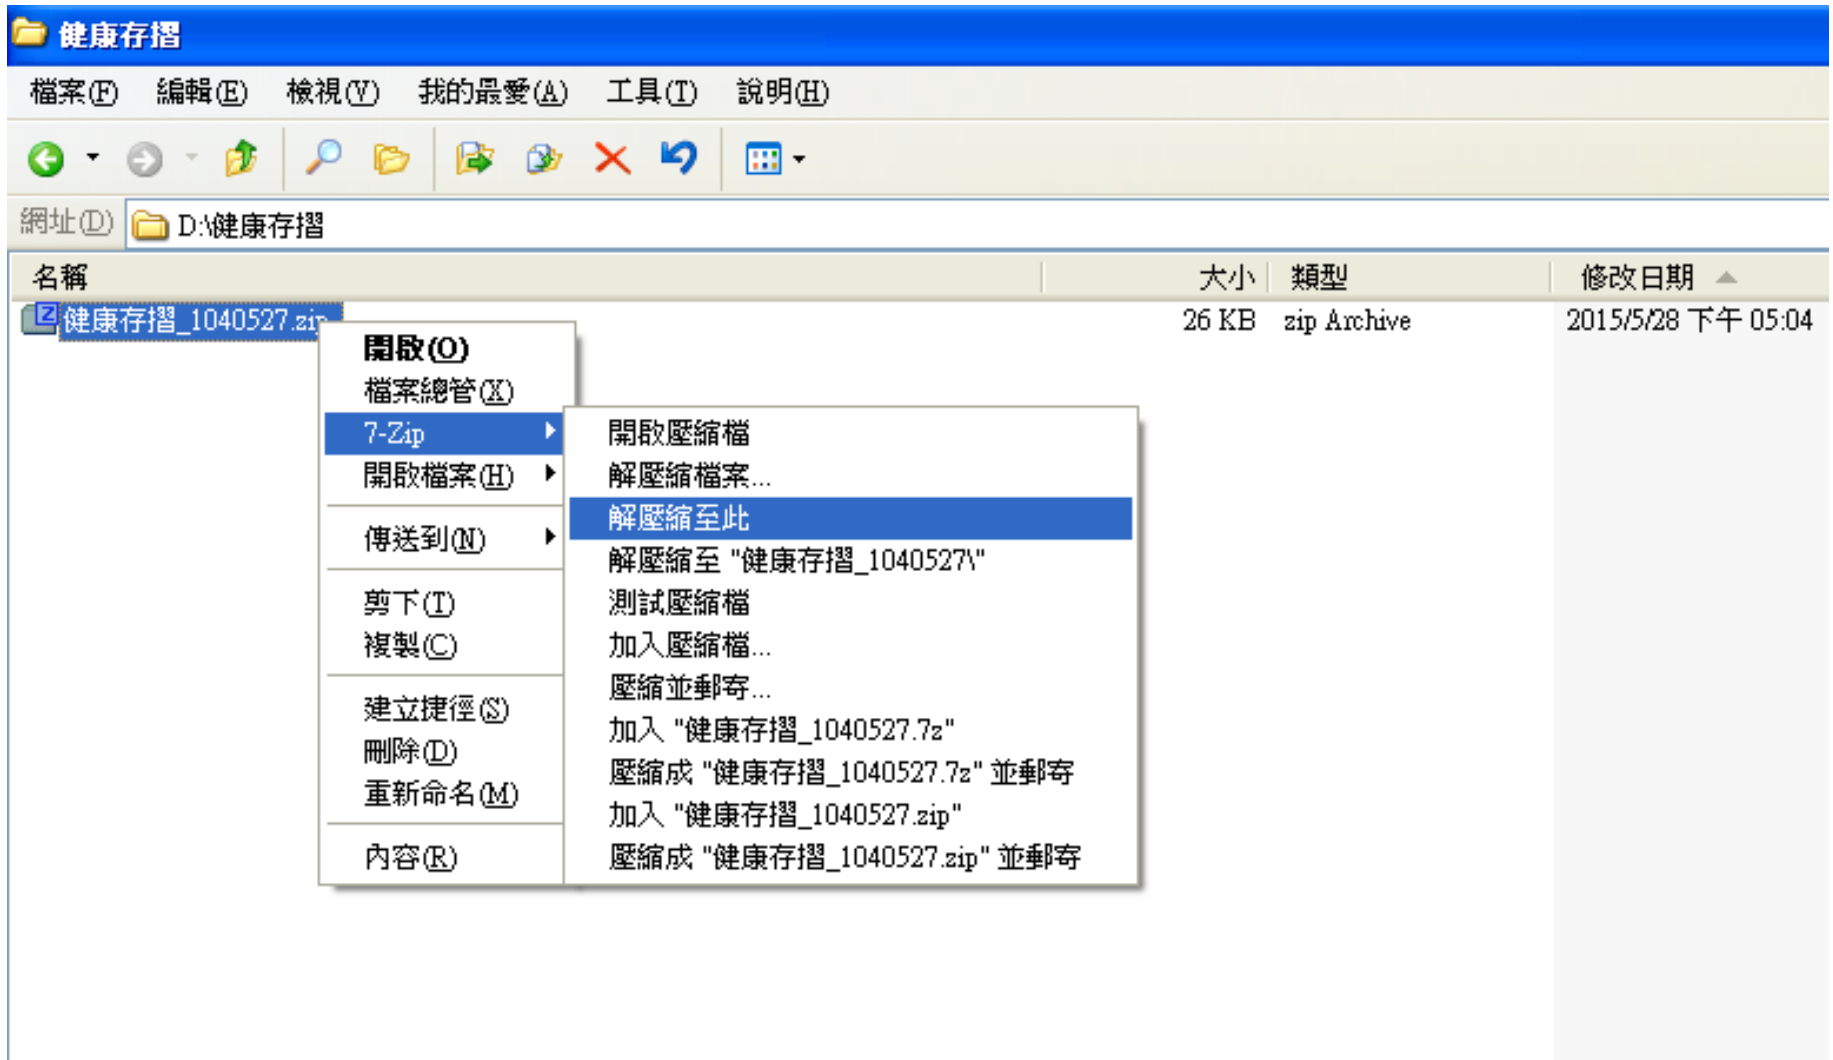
健康存摺

檔案(F) 編輯(E) 檢視(V) 我的最愛(A) 工具(T) 說明(H)

網址(D) D:\健康存摺

| 名稱 | 大小 | 類型 | 修改日期 |
|---|---|---|---|
| 健康存摺_1040527.zip | 26 KB | zip Archive | 2015/5/28 下午 05:04 |

開啟(O)
檔案總管(X)
7-Zip
開啟檔案(H)
傳送到(N)
剪下(T)
複製(C)
建立捷徑(S)
刪除(D)
重新命名(M)
內容(R)

開啟壓縮檔
解壓縮檔案...
解壓縮至此
解壓縮至 "健康存摺_1040527\"
測試壓縮檔
加入壓縮檔...
壓縮並郵寄...
加入 "健康存摺_1040527.7z"
壓縮成 "健康存摺_1040527.7z" 並郵寄
加入 "健康存摺_1040527.zip"
壓縮成 "健康存摺_1040527.zip" 並郵寄